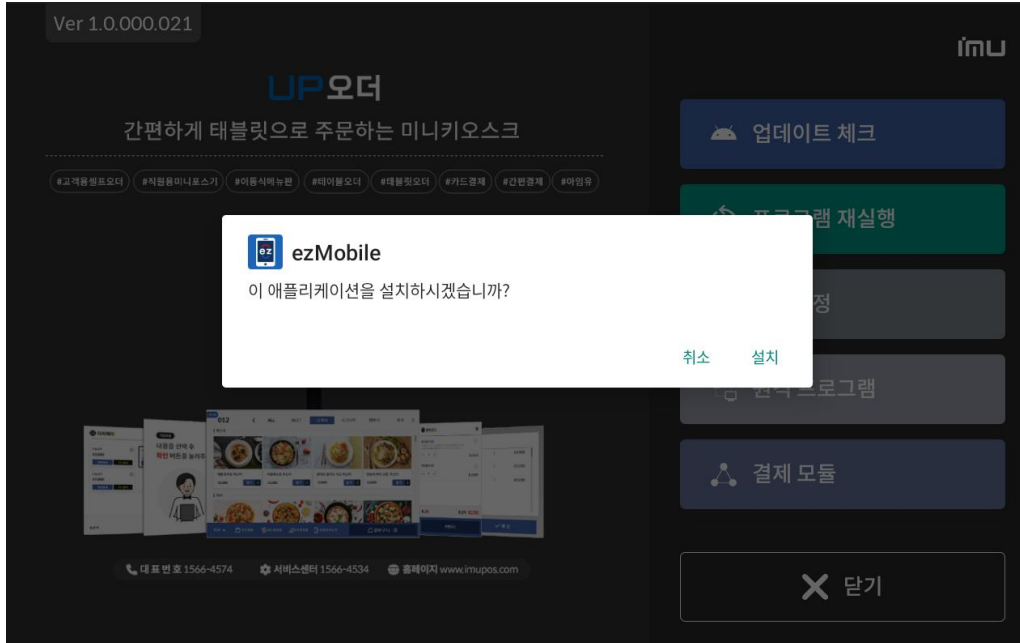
Ver 1.0.000.021

imu

UP오더

간편하게 태블릿으로 주문하는 미니키오스크

#고객용셀프오더 #직원용미니포스기 #이동식메뉴판 #테이블오더 #태블릿오더 #카드결제 #간편결제 #아임유

업데이트 체크

프로그램 재실행

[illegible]정

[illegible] 프로그램

결제 모듈

ezMobile

이 애플리케이션을 설치하시겠습니까?

취소 설치

대표번호 1566-4574 서비스센터 1566-4534 홈페이지 www.imupos.com

닫기